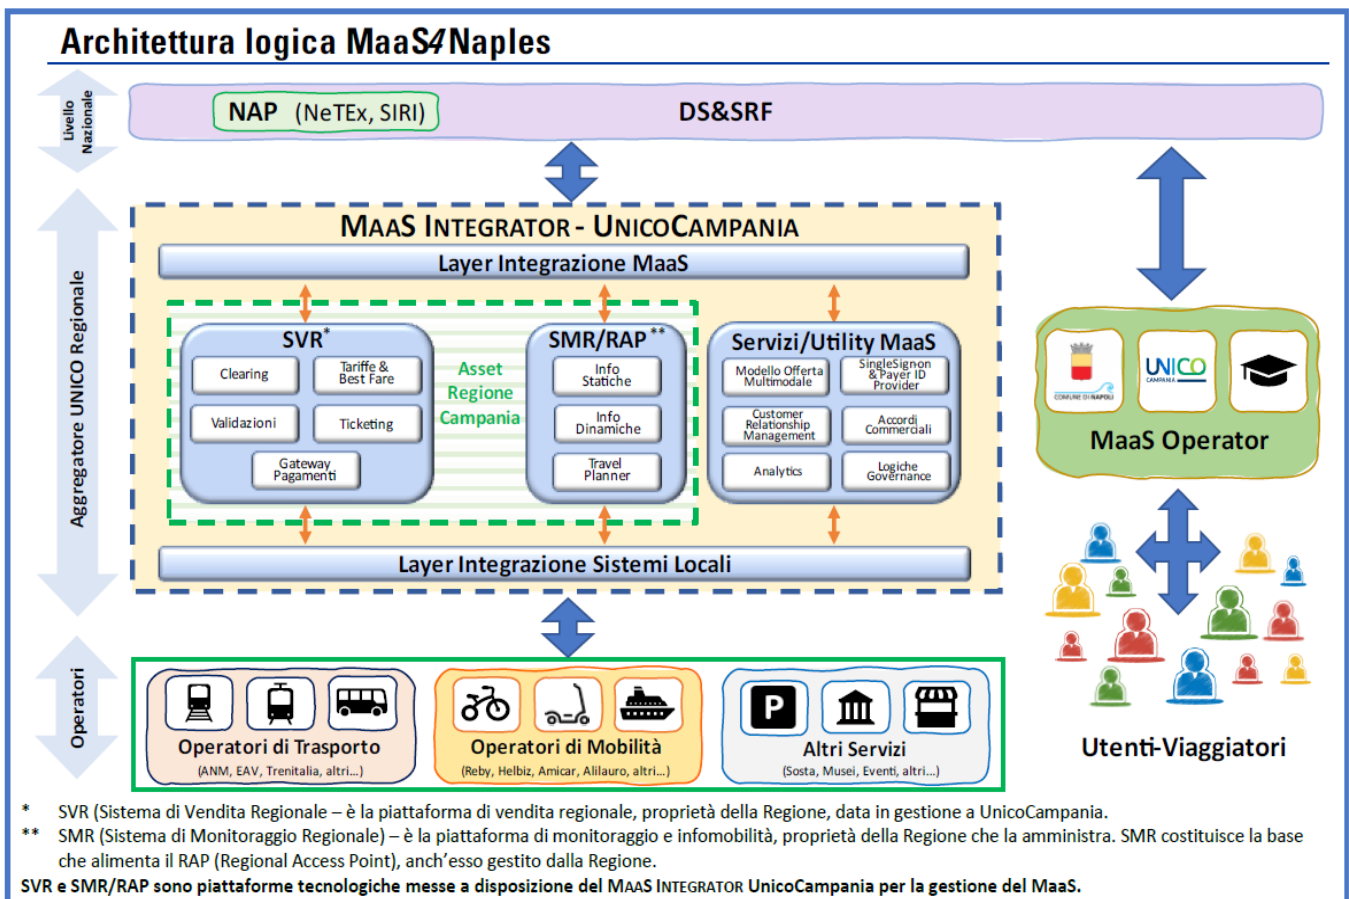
Architettura logica MaaS4Naples

Livello Nazionale

NAP (NeTEx, SIRI)

DS&SRF

Aggregatore UNICO Regionale

MAAS INTEGRATOR - UNICOCAMPANIA

Layer Integrazione MaaS

SVR*

Clearing

Tariffe & Best Fare

Validazioni

Ticketing

Gateway Pagamenti

Asset Regione Campania

SMR/RAP**

Info Statiche

Info Dinamiche

Travel Planner

Servizi/Utility MaaS

Modello Offerta Multimodale

SingleSignon & Payer ID Provider

Customer Relationship Management

Accordi Commerciali

Analytics

Logiche Governance

Layer Integrazione Sistemi Locali

COMUNE DI NAPOLI

UNICO CAMPANIA

MaaS Operator

Utenti-Viaggiatori

Operatori

Operatori di Trasporto
(ANM, EAV, Trenitalia, altri...)

Operatori di Mobilità
(Reby, Helbiz, Amicar, Alilauro, altri...)

P

Altri Servizi
(Sosta, Musei, Eventi, altri...)

* SVR (Sistema di Vendita Regionale – è la piattaforma di vendita regionale, proprietà della Regione, data in gestione a UnicoCampania.
** SMR (Sistema di Monitoraggio Regionale) – è la piattaforma di monitoraggio e infomobilità, proprietà della Regione che la amministra. SMR costituisce la base che alimenta il RAP (Regional Access Point), anch'esso gestito dalla Regione.
SVR e SMR/RAP sono piattaforme tecnologiche messe a disposizione del MAAS INTEGRATOR UnicoCampania per la gestione del MaaS.